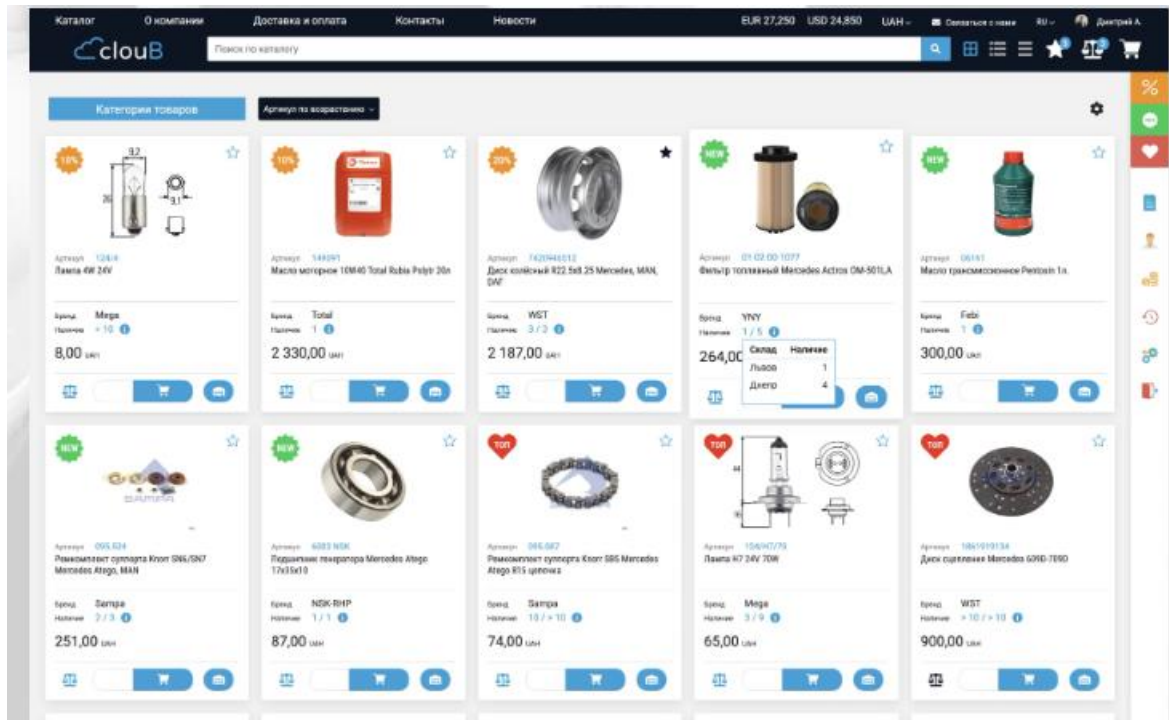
Каталог О компании Доставка и оплата Контакты Новости EUR 27,250 USD 24,850 UAH Связаться с нами RU Дмитрий А.

clouB Поиск по каталогу

Категории товаров Артикул по возрастанию

10%
Артикул 12414
Лампа 4W 24V
Бренд Mega
Наличие > 10
8,00 UAH

10%
Артикул 144091
Масло моторное 10W40 Total Rubia Polyt 20л
Бренд Total
Наличие 1
2 330,00 UAH

20%
Артикул 1620946012
Диск колёсный R22.5x8.25 Mercedes, MAN, DAF
Бренд WST
Наличие 3 / 3
2 187,00 UAH

NEW
Артикул 01 02 00 1077
Фильтр топливный Mercedes Actros OM-501LA
Бренд YNY
Наличие 1 / 5
264,00

| Склад | Наличие |
|---|---|
| Львов | 1 |
| Днепр | 4 |

NEW
Артикул 06161
Масло трансмиссионное Pentosin 1л.
Бренд Febi
Наличие 1
300,00 UAH

NEW
Артикул 095.624
Ремкомплект суппорта Knorr SN6/SN7 Mercedes Atego, MAN
Бренд Sampa
Наличие 2 / 3
251,00 UAH

NEW
Артикул 6003 NSK
Подшипник генератора Mercedes Atego 17x35x10
Бренд NSK-RHP
Наличие 1 / 1
87,00 UAH

ТОП
Артикул 095.687
Ремкомплект суппорта Knorr SB5 Mercedes Atego R15 цепочка
Бренд Sampa
Наличие 10 / > 10
74,00 UAH

ТОП
Артикул 154/H7/70
Лампа H7 24V 70W
Бренд Mega
Наличие 3 / 9
65,00 UAH

ТОП
Артикул 1861919134
Диск сцепления Mercedes 609D-709D
Бренд WST
Наличие > 10 / > 10
900,00 UAH